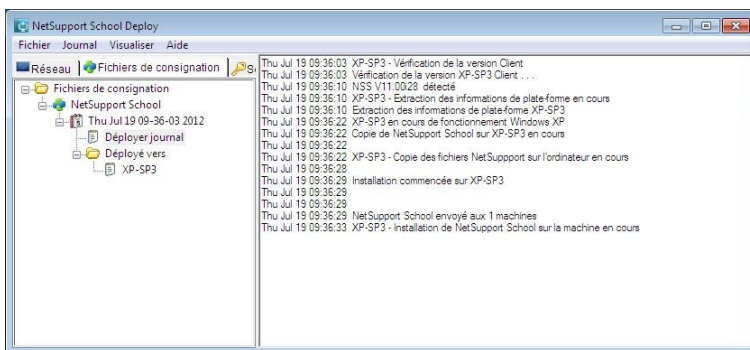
NetSupport School Deploy

Fichier Journal Visualiser Aide

Réseau Fichiers de consignation S

Fichiers de consignation
NetSupport School
Thu Jul 19 09-36-03 2012
Déployer journal
Déployé vers
XP-SP3

Thu Jul 19 09:36:03 XP-SP3 - Vérification de la version Client
Thu Jul 19 09:36:03 Vérification de la version XP-SP3 Client . . .
Thu Jul 19 09:36:10 NSS V11.00i28 détecté
Thu Jul 19 09:36:10 XP-SP3 - Extraction des informations de plate-forme en cours
Thu Jul 19 09:36:10 Extraction des informations de plate-forme XP-SP3
Thu Jul 19 09:36:22 XP-SP3 en cours de fonctionnement Windows XP
Thu Jul 19 09:36:22 Copie de NetSupport School sur XP-SP3 en cours
Thu Jul 19 09:36:22
Thu Jul 19 09:36:22 XP-SP3 - Copie des fichiers NetSuppport sur l'ordinateur en cours
Thu Jul 19 09:36:28
Thu Jul 19 09:36:29 Installation commencée sur XP-SP3
Thu Jul 19 09:36:29
Thu Jul 19 09:36:29
Thu Jul 19 09:36:29 NetSupport School envoyé aux 1 machines
Thu Jul 19 09:36:33 XP-SP3 - Installation de NetSupport School sur la machine en cours